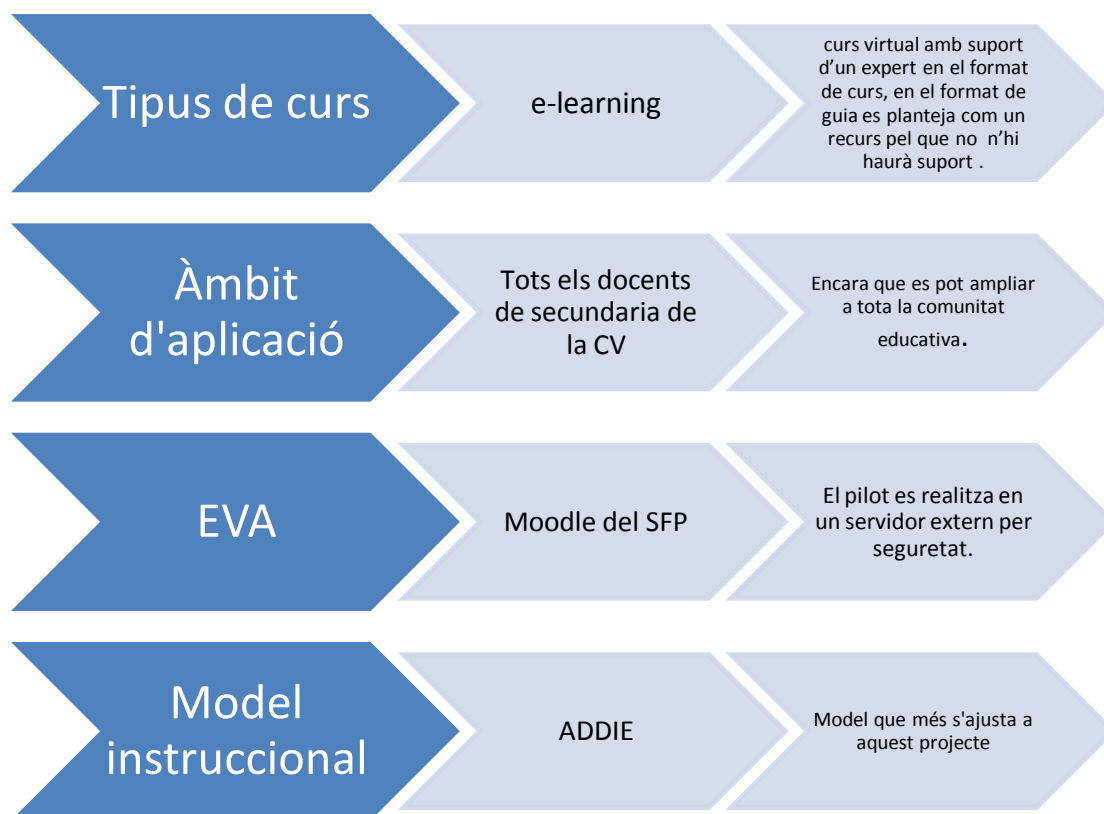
Tipus de curs

e-learning

curs virtual amb suport d’un expert en el format de curs, en el format de guia es planteja com un recurs pel que no n’hi haurà suport .

Àmbit d'aplicació

Tots els docents de secundaria de la CV

Encara que es pot ampliar a tota la comunitat educativa.

EVA

Moodle del SFP

El pilot es realitza en un servidor extern per seguretat.

Model instruccional

ADDIE

Model que més s'ajusta a aquest projecte